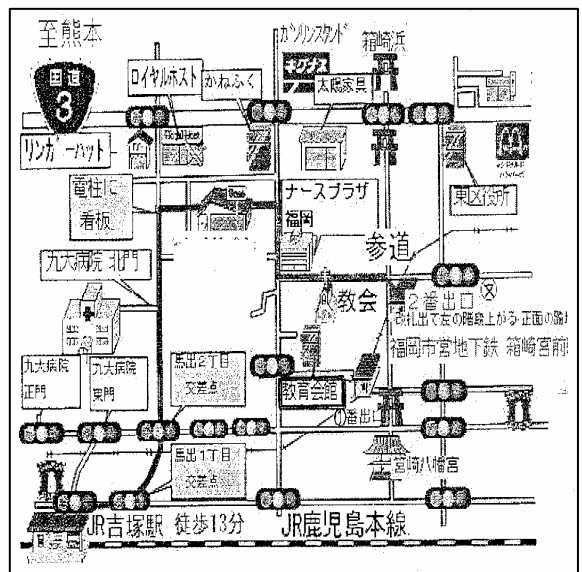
至熊本

国道
3

ロイヤルホスト

かねふく

ガソリンスタンド

キグナス

箱崎浜

大阪家具

リンガーハット

電柱に看板

ナースプラザ福岡

東区役所

参道

九大病院 北門

教会

2番出口

改札出て左の階段上がる・正面の路

福岡市営地下鉄 箱崎宮前

九大病院正門

九大病院東門

馬出2丁目交差点

教育会館

①番出口

馬出1丁目交差点

宮崎八幡宮

JR吉塚駅 徒歩13分

JR鹿児島本線